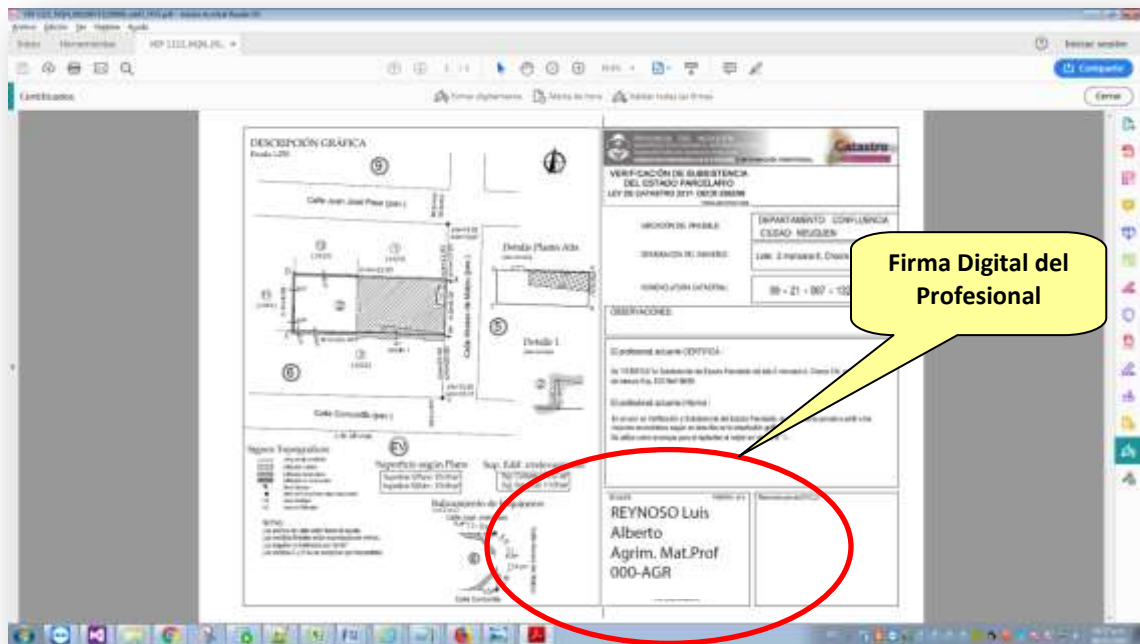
Archivo Edición Ver Ventana Ayuda

Inicio Herramientas

Iniciar sesión

Compartir

Certificados

Firmar digitalmente

Cerrar

DESCRIPCIÓN GRÁFICA

⑨

Calle Juan José Paso

Detalle Planta Alta

⑤

Detalle 1

⑥

Calle Concordia

Signos Topográficos

Superficie según Plano

Sup. Edif. existente

Balizamiento de Esquinero

PROVINCIA DEL NEUQUEN

Catastro

VERIFICACIÓN DE SUBSISTENCIA DEL ESTADO PARCELARIO

UBICACIÓN DEL INMUEBLE

DEPARTAMENTO: CONFLUENCIA CIUDAD: NEUQUEN

DESIGNACIÓN DEL INMUEBLE

NOMENCLATURA CATASTRAL

09 - 21 - 087 -

OBSERVACIONES

El profesional actuante CERTIFICA:

El profesional actuante informa:

Firma Digital del Profesional

REYNOSO Luis Alberto Agrim. Mat.Prof 000-AGR